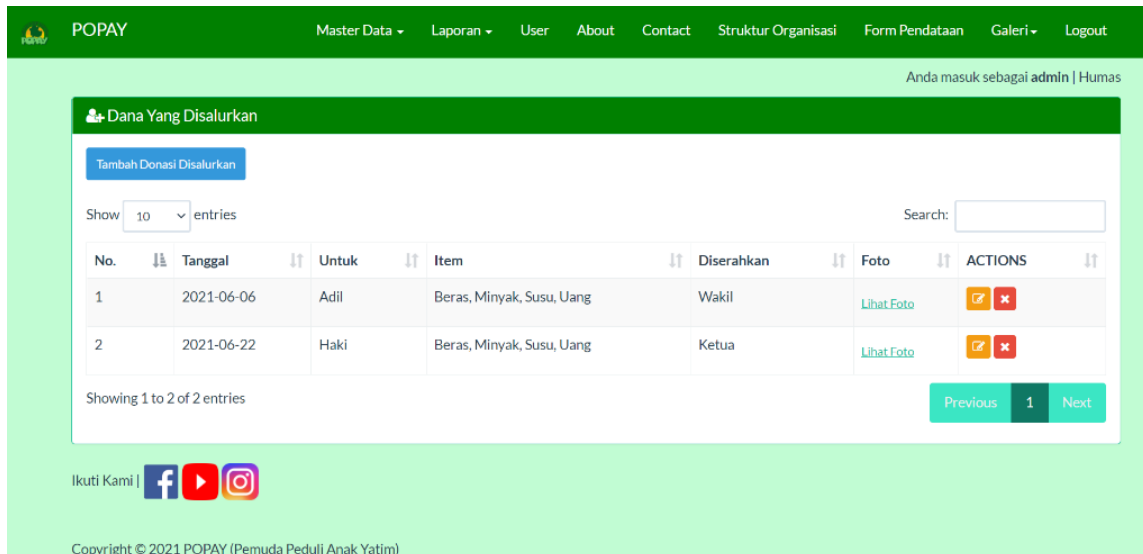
POPAY

Master Data ▾ Laporan ▾ User About Contact Struktur Organisasi Form Pendataan Galeri ▾ Logout

Anda masuk sebagai **admin** | Humas

Dana Yang Disalurkan

Tambah Donasi Disalurkan

Show 10 entries

Search:

| No. | Tanggal | Untuk | Item | Diserahkan | Foto | ACTIONS |
|---|---|---|---|---|---|---|
| 1 | 2021-06-06 | Adil | Beras, Minyak, Susu, Uang | Wakil | Lihat Foto | |
| 2 | 2021-06-22 | Haki | Beras, Minyak, Susu, Uang | Ketua | Lihat Foto | |

Showing 1 to 2 of 2 entries

Previous 1 Next

Ikuti Kami |

Copyright © 2021 POPAY (Pemuda Peduli Anak Yatim)